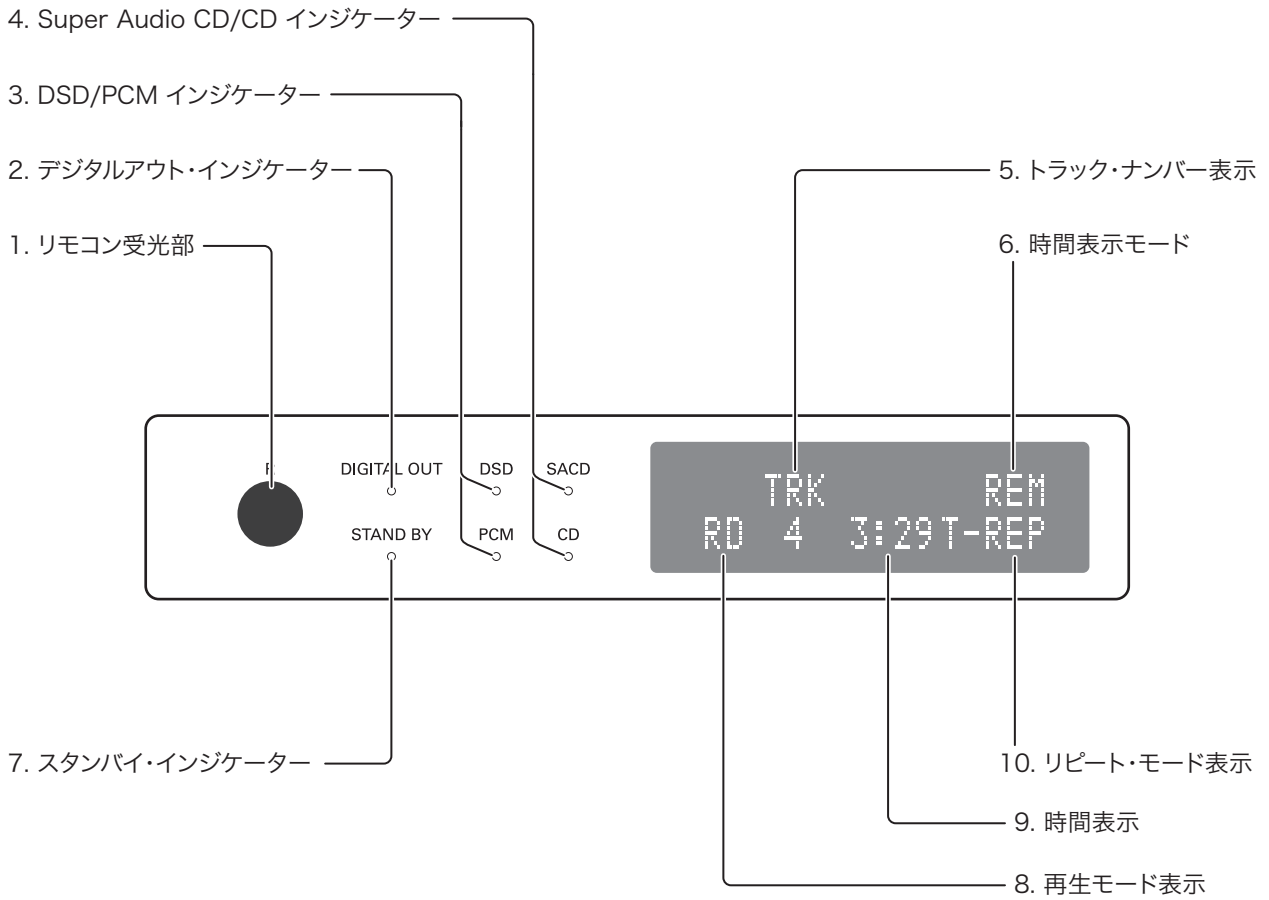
4. Super Audio CD/CD インジケーター

3. DSD/PCM インジケーター

2. デジタルアウト・インジケーター

1. リモコン受光部

5. トラック・ナンバー表示

6. 時間表示モード

R

DIGITAL OUT

STAND BY

DSD

PCM

SACD

CD

TRK REM

RD 4 3:29T-REP

7. スタンバイ・インジケーター

10. リピート・モード表示

9. 時間表示

8. 再生モード表示